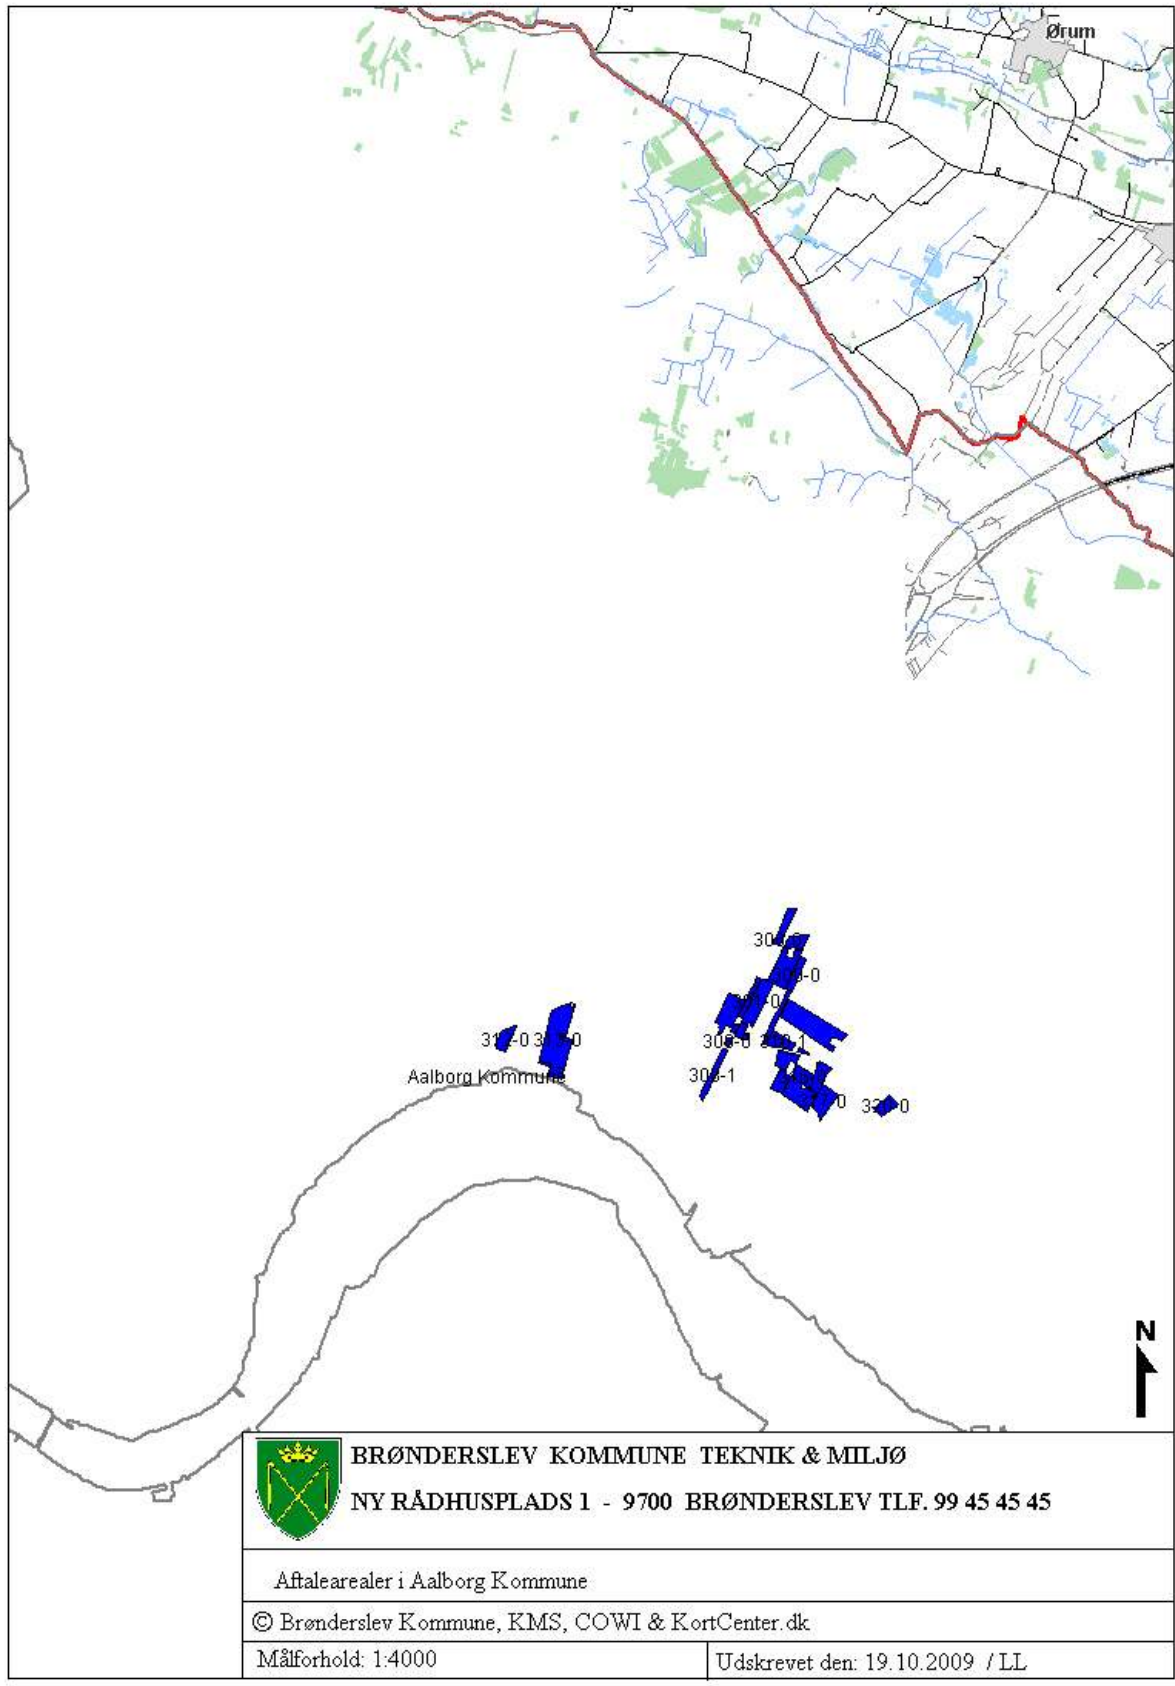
Ørum

30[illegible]

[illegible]9-0

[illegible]-0

31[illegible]-0

3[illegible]0

30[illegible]-0

3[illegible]1

30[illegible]-1

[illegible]0

3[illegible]0

Aalborg Kommune

N

BRØNDERSLEV KOMMUNE TEKNIK & MILJØ
NY RÅDHUSPLADS 1 - 9700 BRØNDERSLEV TLF. 99 45 45 45

Aftalearealer i Aalborg Kommune

© Brønderslev Kommune, KMS, COWI & KortCenter.dk

Målforhold: 1:4000

Udskrevet den: 19.10.2009 / LL